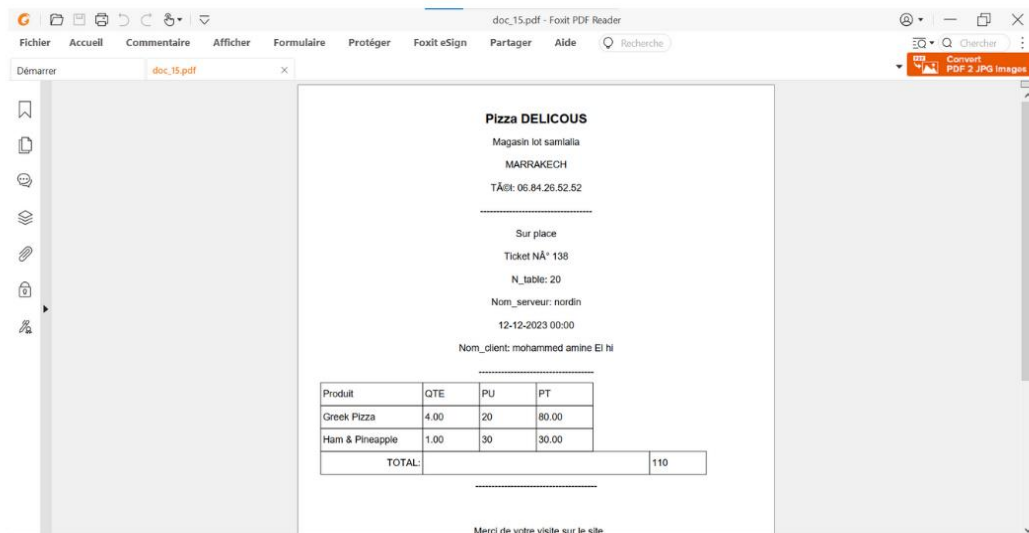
doc_15.pdf - Foxit PDF Reader

Fichier Accueil Commentaire Afficher Formulaire Protéger Foxit eSign Partager Aide Recherche

Chercher

Démarrer doc_15.pdf ×

Convert PDF 2 JPG Images

**Pizza DELICOUS**

Magasin lot samlalia

MARRAKECH

TÃ©l: 06.84.26.52.52

-----------------------------------

Sur place

Ticket NÂ° 138

N_table: 20

Nom_serveur: nordin

12-12-2023 00:00

Nom_client: mohammed amine El hi

-----------------------------------

| Produit | QTE | PU | PT |
|---|---|---|---|
| Greek Pizza | 4.00 | 20 | 80.00 |
| Ham & Pineapple | 1.00 | 30 | 30.00 |
| TOTAL: | | | 110 |

-----------------------------------

Merci de votre visite sur le site